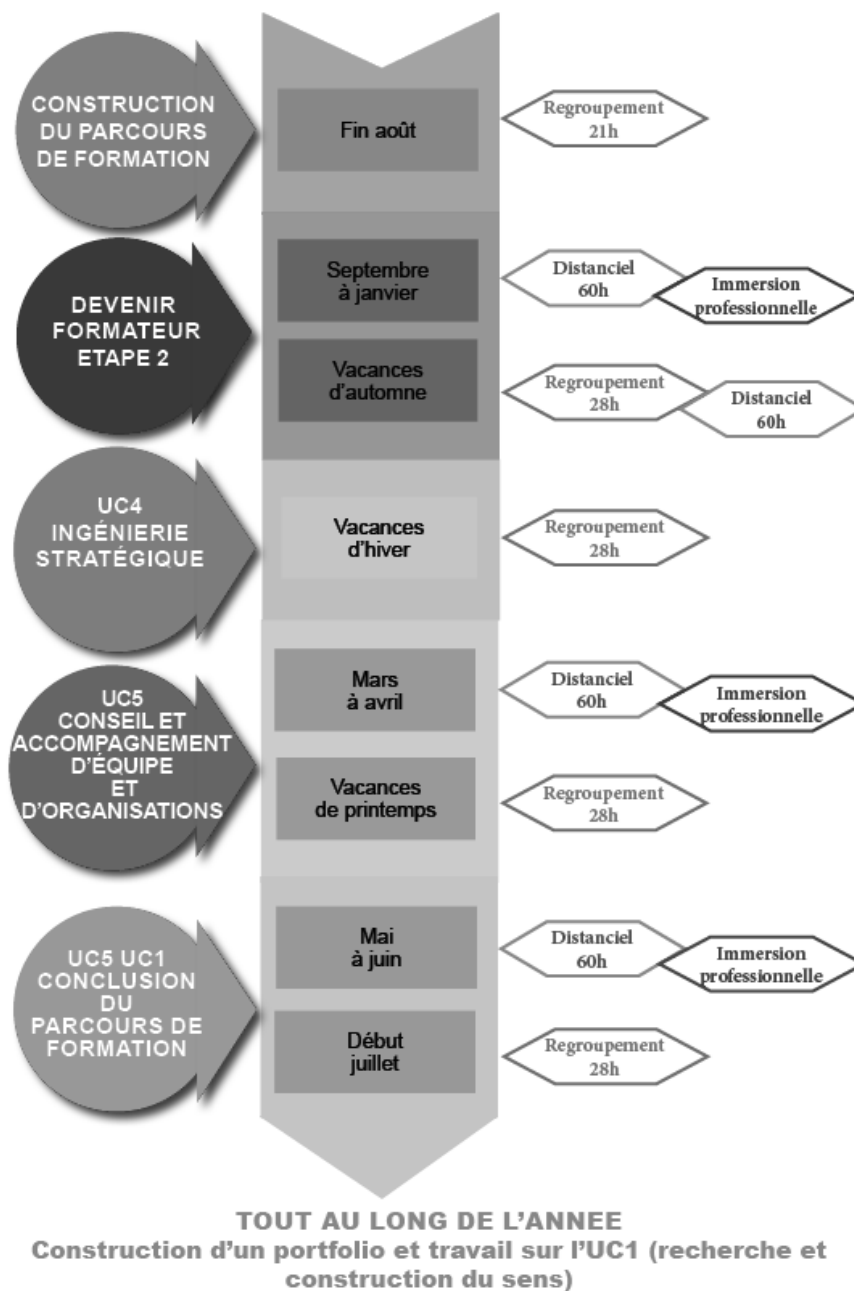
CONSTRUCTION DU PARCOURS DE FORMATION

Fin août

Regroupement 21h

DEVENIR FORMATEUR ETAPE 2

Septembre à janvier

Distanciel 60h

Immersion professionnelle

Vacances d'automne

Regroupement 28h

Distanciel 60h

UC4 INGÉNIERIE STRATÉGIQUE

Vacances d'hiver

Regroupement 28h

UC5 CONSEIL ET ACCOMPAGNEMENT D'ÉQUIPE ET D'ORGANISATIONS

Mars à avril

Distanciel 60h

Immersion professionnelle

Vacances de printemps

Regroupement 28h

UC5 UC1 CONCLUSION DU PARCOURS DE FORMATION

Mai à juin

Distanciel 60h

Immersion professionnelle

Début juillet

Regroupement 28h

TOUT AU LONG DE L'ANNEE
Construction d'un portfolio et travail sur l'UC1 (recherche et construction du sens)